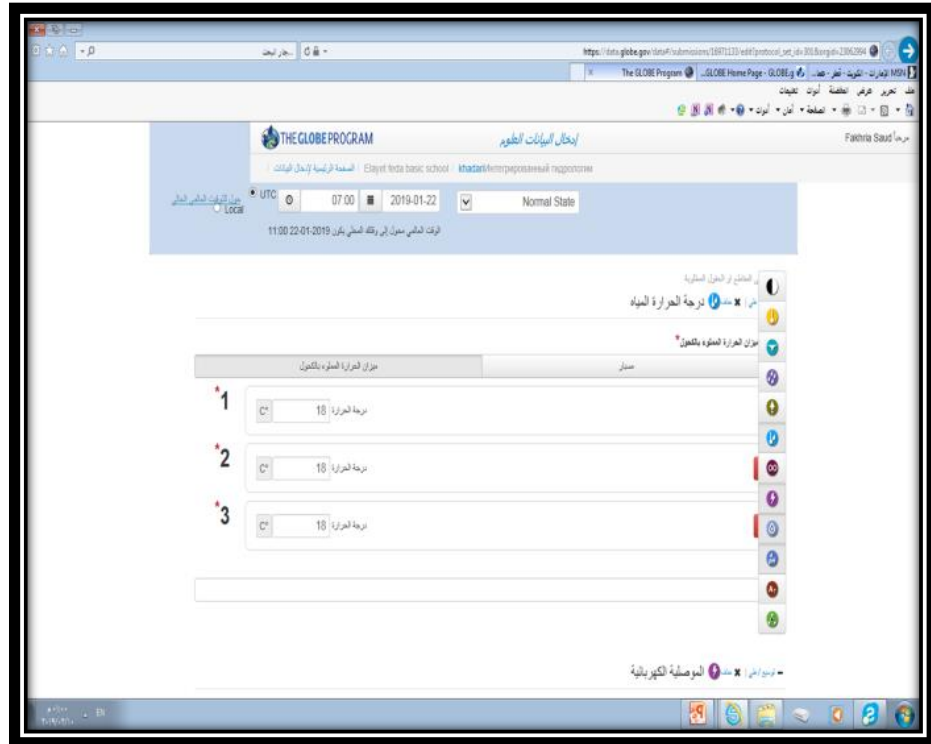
https://data.globe.gov/data#/submissions/16971133/edit/protocol_set_id=30&orgid=2396394

...جار البحث

MSN الإمارات - الكويت - قطر - ...  GLOBE Home Page - GLOBE.g  The GLOBE Program

ملف تحرير عرض المفضلة أدوات تعليمات

THE GLOBE PROGRAM

إدخال البيانات الطوم

Fakhria Saud مرحباً

الصفحة الرئيسية لإدخال البيانات | Elayet feda basic school | khadani/Интегрированный гидрологии

UTC  07:00  2019-01-22  Normal State

Local

حول التوقيت العالمي الحالي

الوقت العالمي محول إلى وقتك المحلي يكون 2019-01-22 11:00

المحلي أو الحقول المطلوبة

درجة الحرارة المياه

ميزان الحرارة المملوء بالكحول*

| ميزان الحرارة المملوء بالكحول | مسبار |
|---|---|

*1 درجة الحرارة 18 C°

*2 درجة الحرارة 18 C°

*3 درجة الحرارة 18 C°

الموصلية الكهربائية

EN